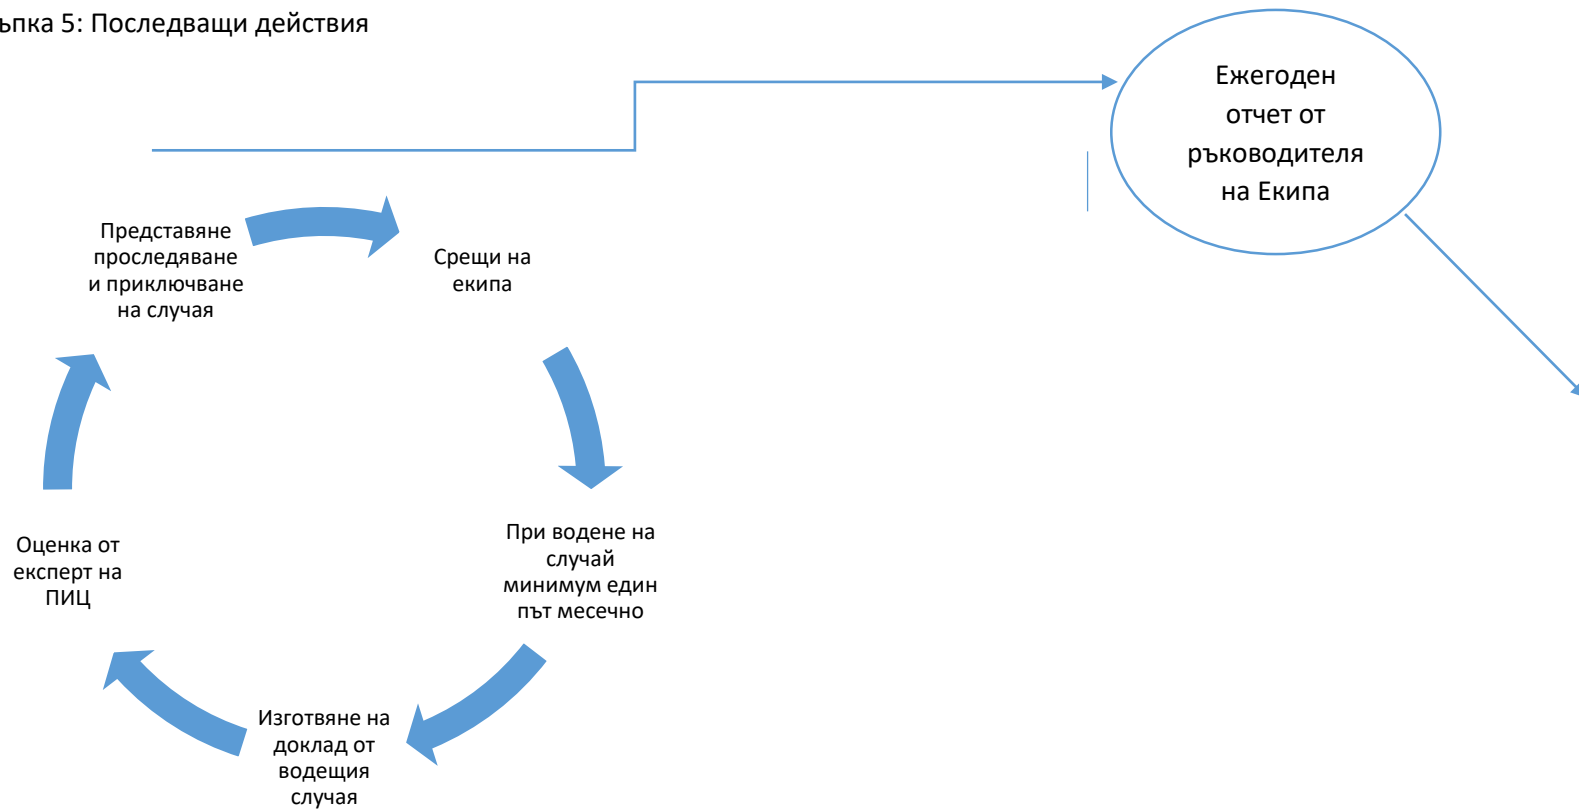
ъпка 5: Последващи действия

Ежегоден отчет от ръководителя на Екипа

Представяне проследяване и приключване на случая

Срещи на екипа

При водене на случай минимум един път месечно

Изготвяне на доклад от водещия случая

Оценка от експерт на ПИЦ